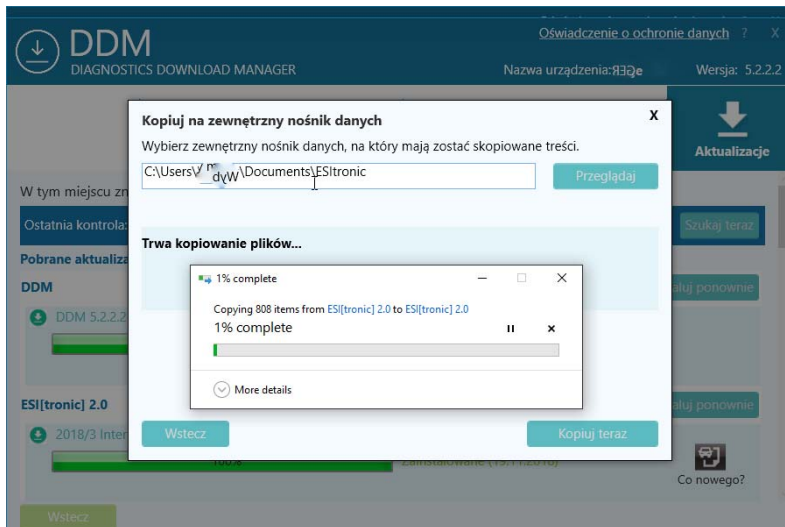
DDM
DIAGNOSTICS DOWNLOAD MANAGER

Oświadczenie o ochronie danych ? X

Nazwa urządzenia: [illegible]

Wersja: 5.2.2.2

Aktualizacje

W tym miejscu zn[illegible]

Ostatnia kontrola: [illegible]

Szukaj teraz

Pobrane aktualiza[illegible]

DDM

DDM 5.2.2.2

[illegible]aluj ponownie

ESI[tronic] 2.0

2018/3 Inter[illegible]

100%

Zainstalowane (19.11.2018)

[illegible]aluj ponownie

Co nowego?

Wstecz

Kopiuj na zewnętrzny nośnik danych

X

Wybierz zewnętrzny nośnik danych, na który mają zostać skopiowane treści.

C:\Users\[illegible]\Documents\ESItronic

Przeglądaj

Trwa kopiowanie plików...

Wstecz

Kopiuj teraz

1% complete

Copying 808 items from ESI[tronic] 2.0 to ESI[tronic] 2.0

1% complete

More details